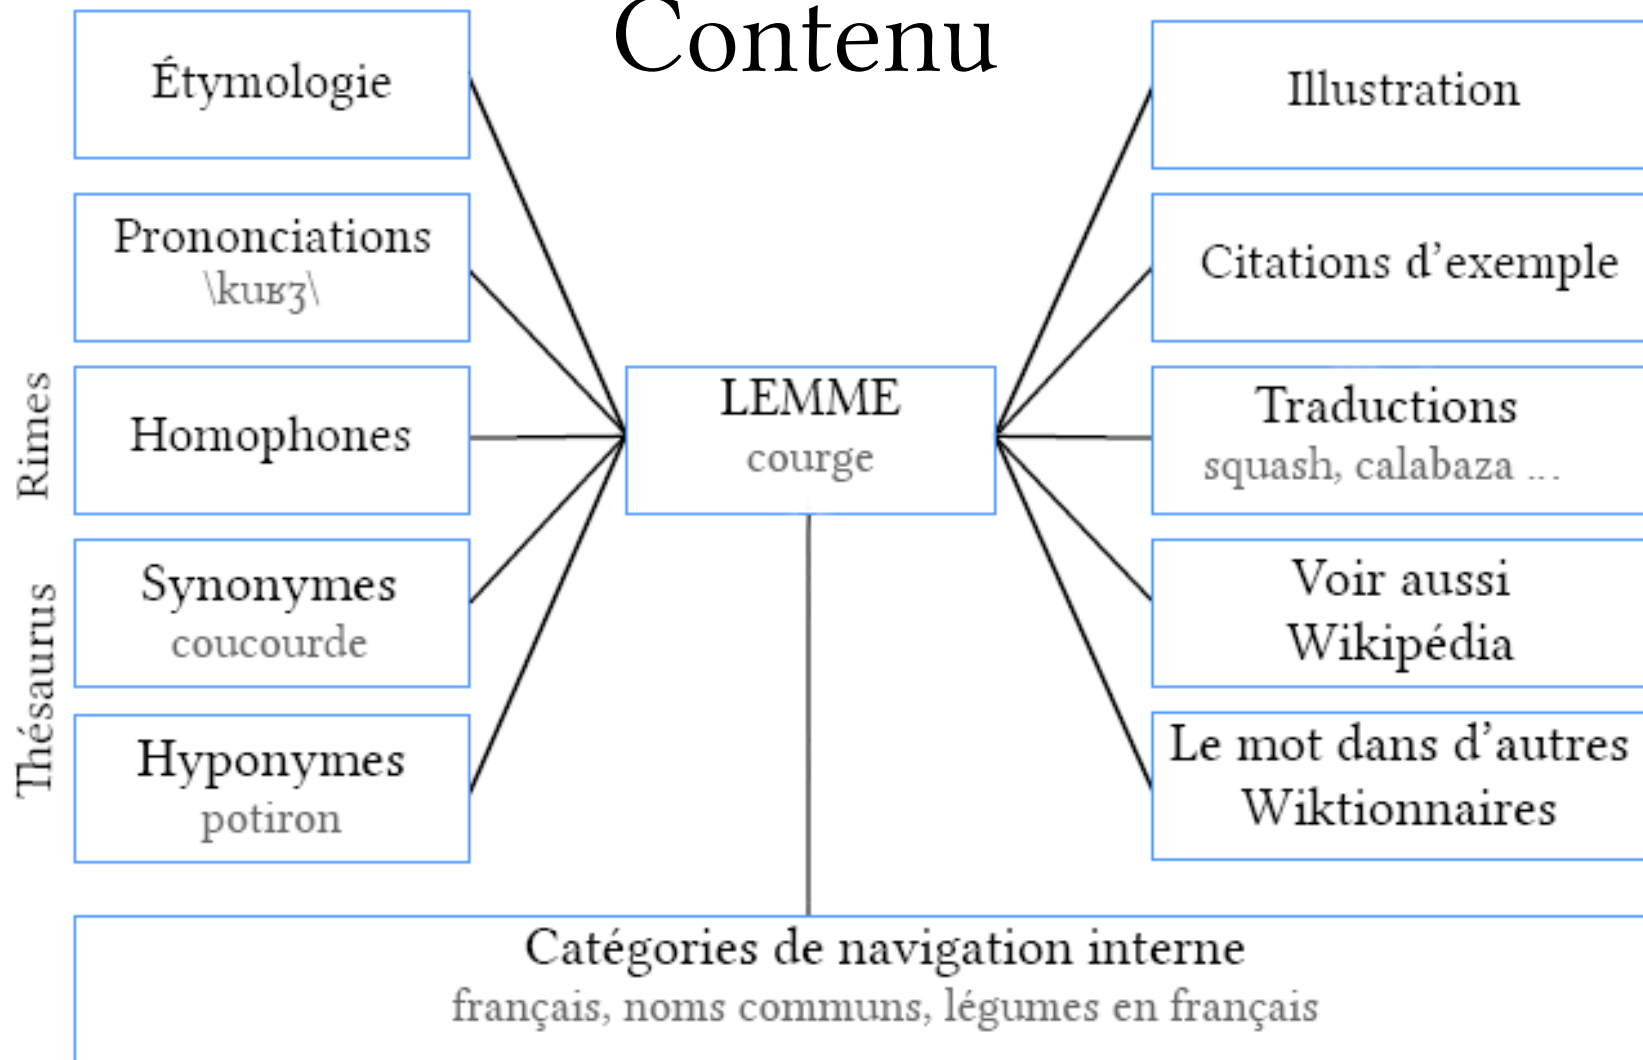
Contenu

Étymologie

Prononciations
\kuʁʒ\

Homophones

Synonymes
coucourde

Hyponymes
potiron

Rimes

Thésaurus

LEMME
courge

Illustration

Citations d'exemple

Traductions
squash, calabaza ...

Voir aussi
Wikipédia

Le mot dans d'autres
Wiktionnaires

Catégories de navigation interne
français, noms communs, légumes en français